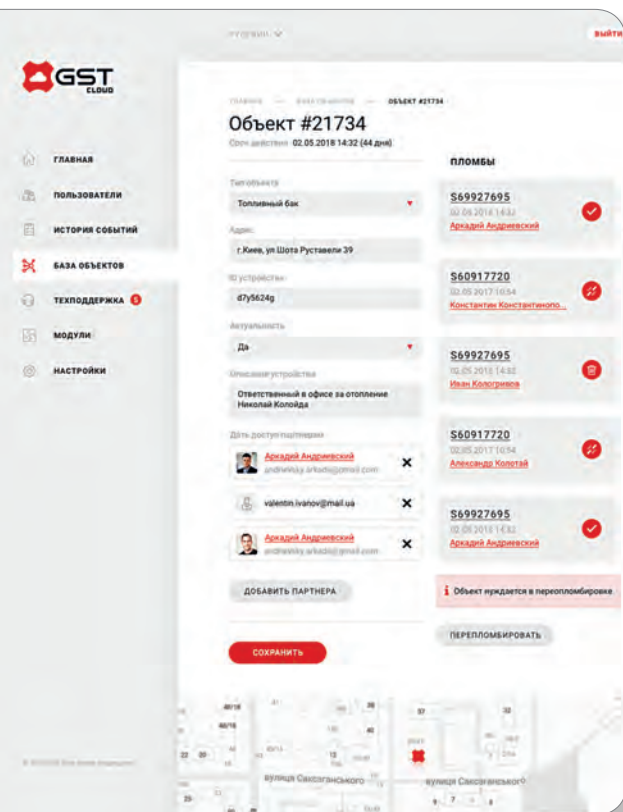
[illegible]

ВЫЙТИ

GST CLOUD

ГЛАВНАЯ
ПОЛЬЗОВАТЕЛИ
ИСТОРИЯ СОБЫТИЙ
БАЗА ОБЪЕКТОВ
ТЕХПОДДЕРЖКА 5
МОДУЛИ
НАСТРОЙКИ

ГЛАВНАЯ — БАЗА ОБЪЕКТОВ — ОБЪЕКТ #21734

Объект #21734

Срок действия: 02.05.2018 14:32 (44 дня)

Тип объекта
Топливный бак

Адрес
г.Киев, ул Шота Руставели 39

ID устройства
d7y5624g

Актуальность
Да

Описание устройства
Ответственный в офисе за отопление Николай Колойда

Дать доступ партнерам

Аркадий Андриевский
andrievsky.arkadiy@gmail.com

valentin.ivanov@mail.ua

Аркадий Андриевский
andrievsky.arkadiy@gmail.com

ДОБАВИТЬ ПАРТНЕРА

СОХРАНИТЬ

ПЛОМБЫ

S69927695
02.05.2018 14:32
Аркадий Андриевский

S60917720
02.05.2017 10:54
Константин Константинопо...

S69927695
02.05.2018 14:32
Иван Кологривов

S60917720
02.05.2017 10:54
Александр Колотай

S69927695
02.05.2018 14:32
Аркадий Андриевский

Объект нуждается в переопломбировке

ПЕРЕПЛОМБИРОВАТЬ

вулиця Саксаганського
вулиця Саксаганського

© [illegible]